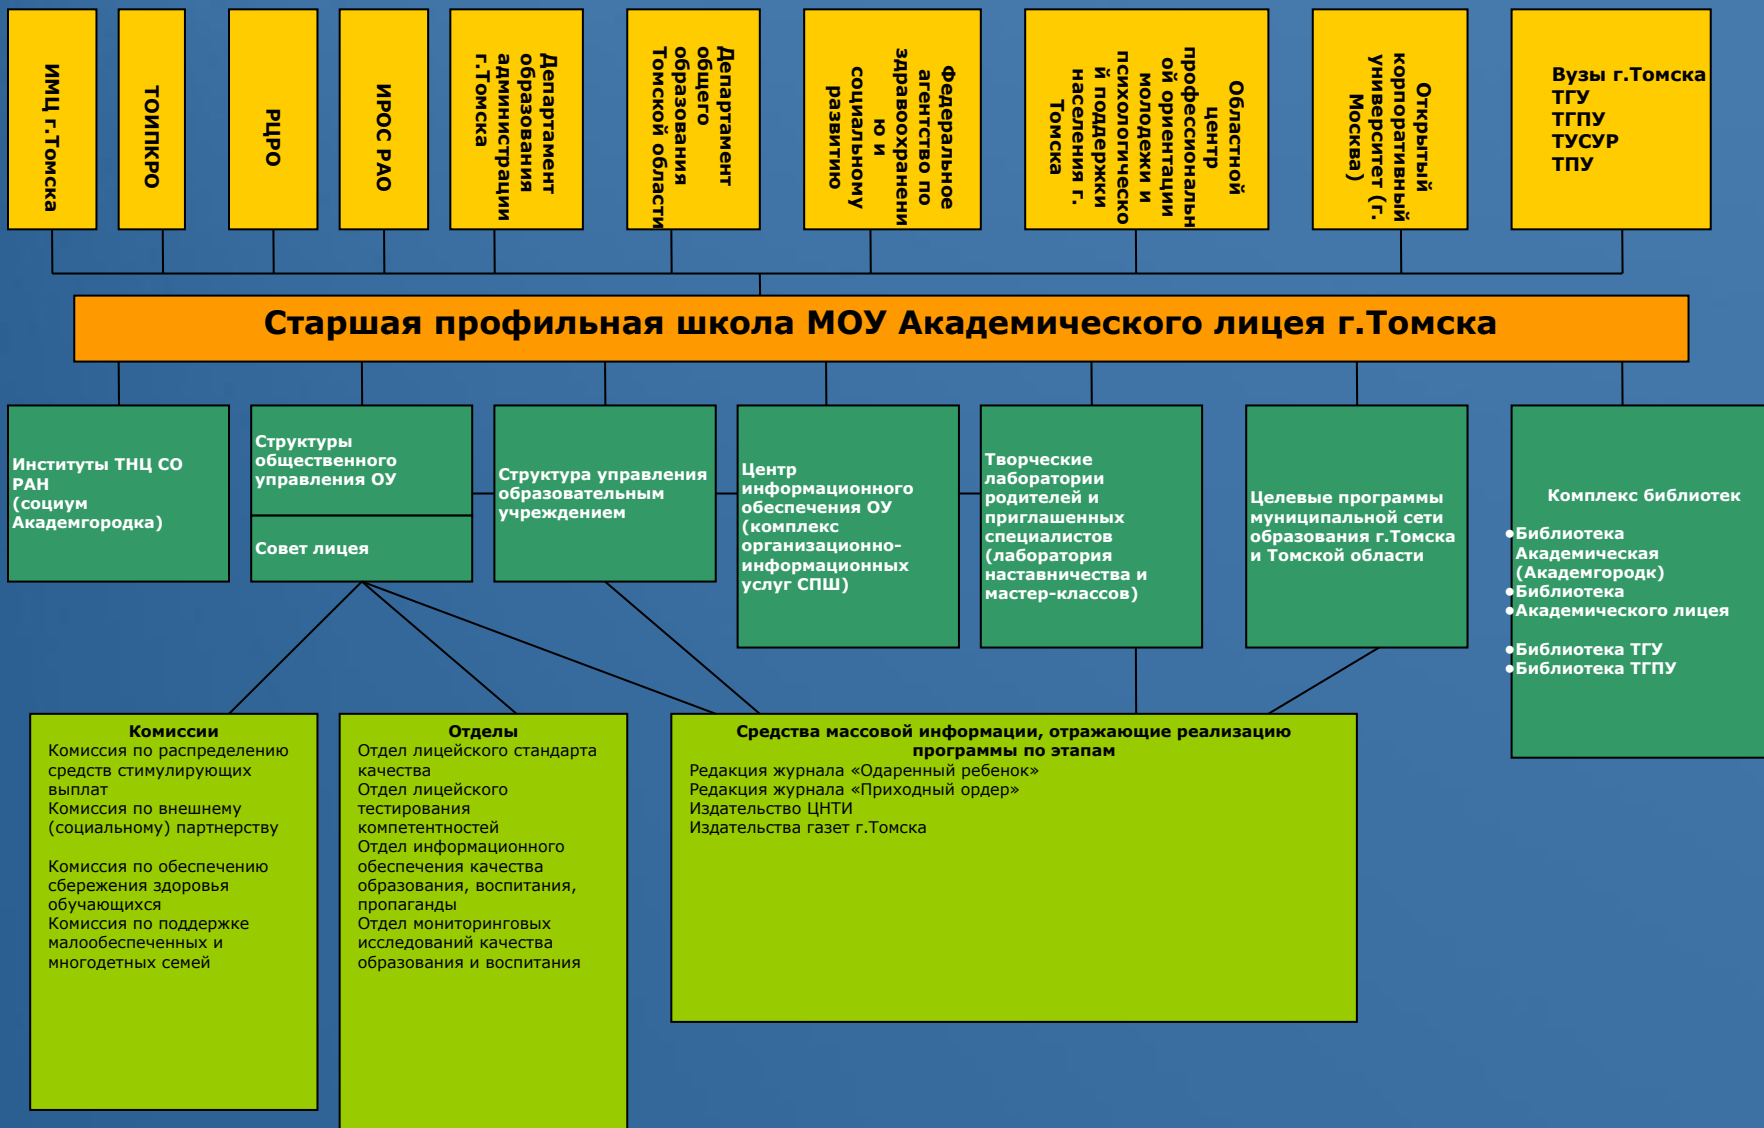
ИМЦ г.Томска

ТОИПКРО

РЦРО

ИРОС РАО

Департамент образования администрации г.Томска

Департамент общего образования Томской области

Федеральное агентство по здравоохранению и социальному развитию

Областной центр профессиональной ориентации молодежи и психологической поддержки населения г. Томска

Открытый корпоративный университет (г. Москва)

Вузы г.Томска
ТГУ
ТГПУ
ТУСУР
ТПУ

Старшая профильная школа МОУ Академического лицея г.Томска

Институты ТНЦ СО РАН (социум Академгородка)

Структуры общественного управления ОУ

Совет лицея

Структура управления образовательным учреждением

Центр информационного обеспечения ОУ (комплекс организационно-информационных услуг СПШ)

Творческие лаборатории родителей и приглашенных специалистов (лаборатория наставничества и мастер-классов)

Целевые программы муниципальной сети образования г.Томска и Томской области

Комплекс библиотек
•Библиотека Академическая (Академгородк)
•Библиотека
•Академического лицея
•Библиотека ТГУ
•Библиотека ТГПУ

Комиссии
Комиссия по распределению средств стимулирующих выплат
Комиссия по внешнему (социальному) партнерству

Комиссия по обеспечению сбережения здоровья обучающихся
Комиссия по поддержке малообеспеченных и многодетных семей

Отделы
Отдел лицейского стандарта качества
Отдел лицейского тестирования компетентностей
Отдел информационного обеспечения качества образования, воспитания, пропаганды
Отдел мониторинговых исследований качества образования и воспитания

Средства массовой информации, отражающие реализацию программы по этапам
Редакция журнала «Одаренный ребенок»
Редакция журнала «Приходный ордер»
Издательство ЦНТИ
Издательства газет г.Томска